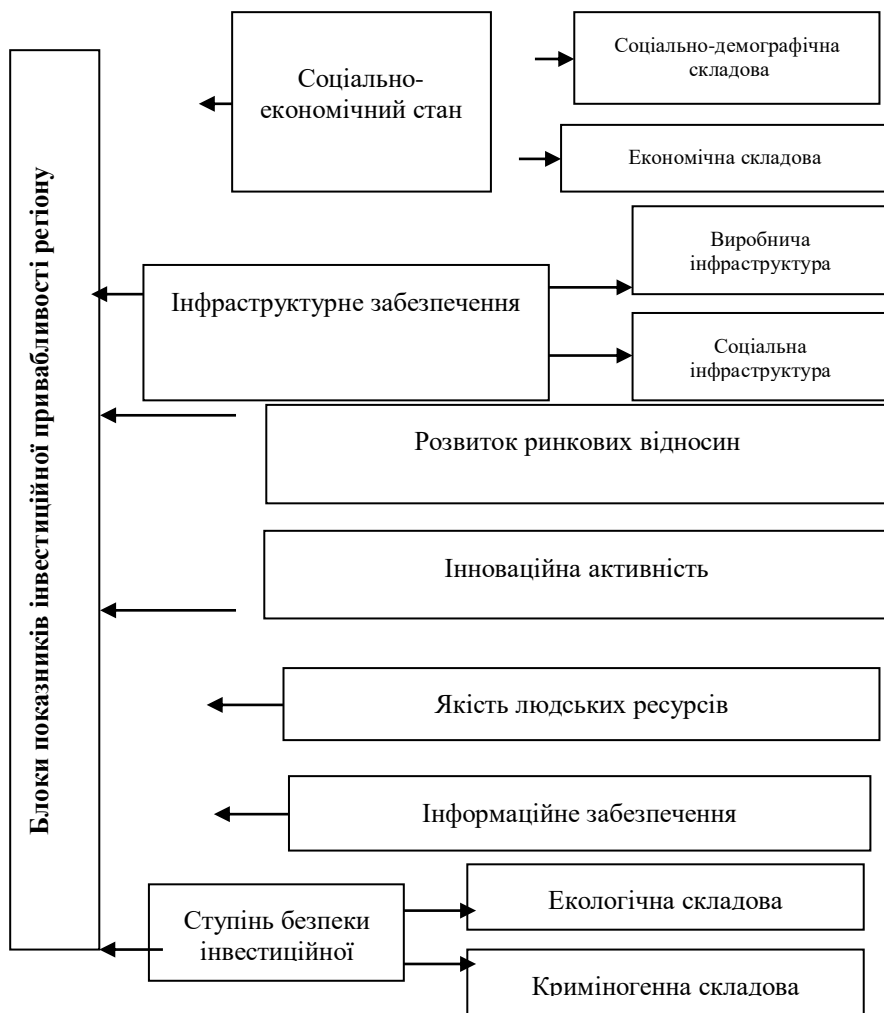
Блоки показників інвестиційної привабливості регіону

Соціально-економічний стан

Соціально-демографічна складова

Економічна складова

Інфраструктурне забезпечення

Виробнича інфраструктура

Соціальна інфраструктура

Розвиток ринкових відносин

Інноваційна активність

Якість людських ресурсів

Інформаційне забезпечення

Ступінь безпеки інвестиційної

Екологічна складова

Криміногенна складова